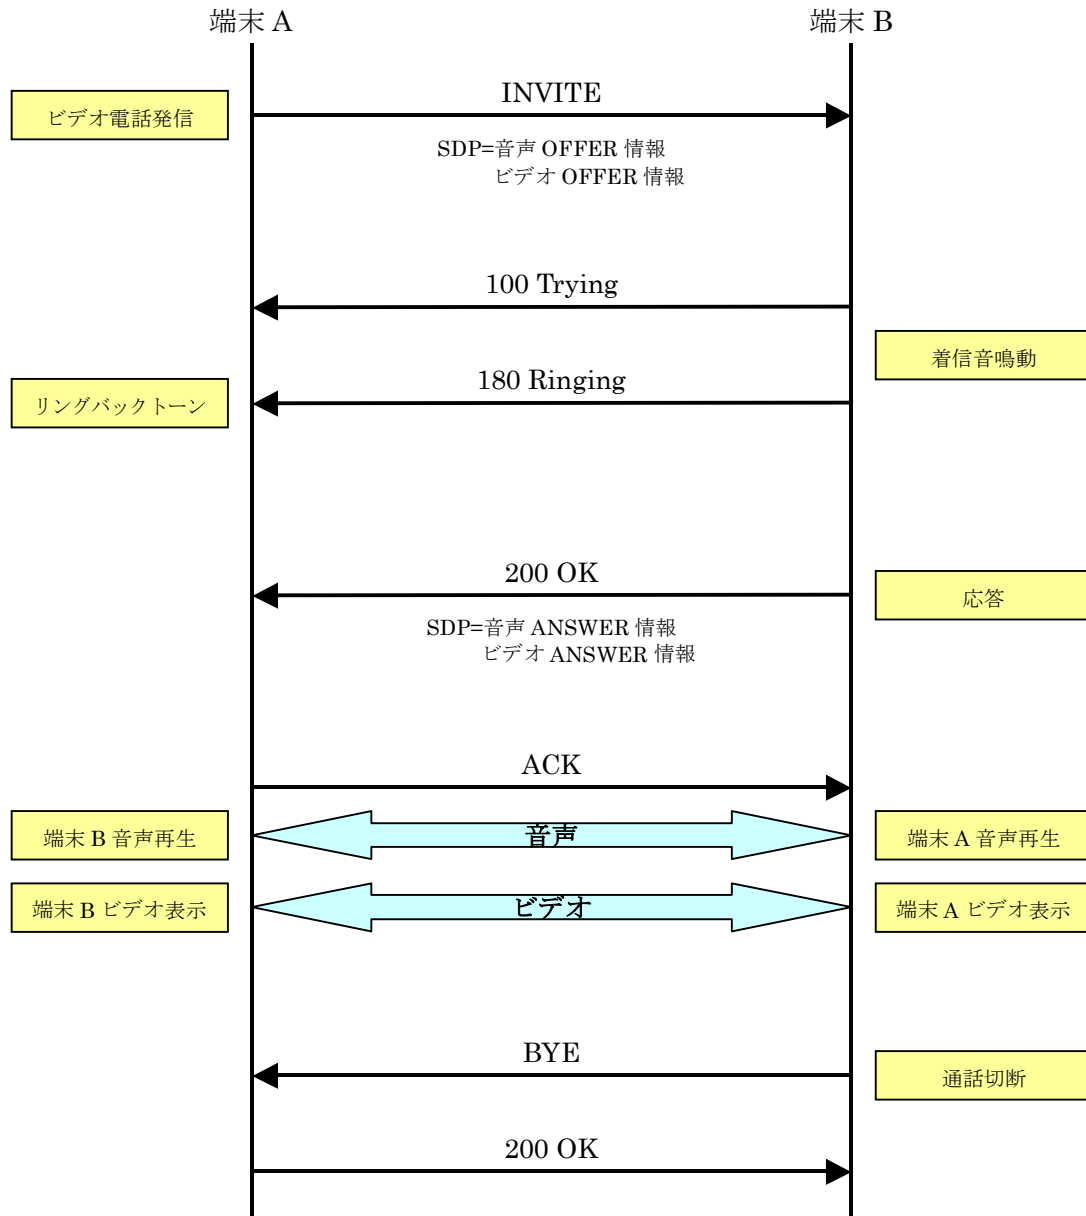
端末 A

端末 B

ビデオ電話発信

INVITE

SDP=音声 OFFER 情報
ビデオ OFFER 情報

100 Trying

着信音鳴動

180 Ringing

リングバックトーン

200 OK

応答

SDP=音声 ANSWER 情報
ビデオ ANSWER 情報

ACK

端末 B 音声再生

音声

端末 A 音声再生

端末 B ビデオ表示

ビデオ

端末 A ビデオ表示

BYE

通話切断

200 OK